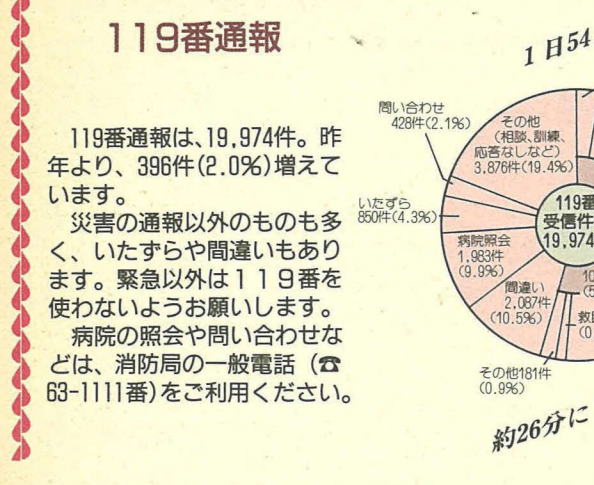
119番通報

119番通報は、19,974件。昨年より、396件(2.0%)増えています。

災害の通報以外のものも多く、いたずらや間違いもあります。緊急以外は119番を使わないようお願いします。

病院の照会や問い合わせなどは、消防局の一般電話（☎63-1111番)をご利用ください。

1日54

問い合わせ 428件(2.1%)

その他（相談、訓練、応答なしなど）3,876件(19.4%)

いたずら 850件(4.3%)

119番受信件 19,974

病院照会 1,983件 (9.9%)

間違い 2,087件 (10.5%)

10 (5

救 (0

その他181件 (0.9%)

約26分に